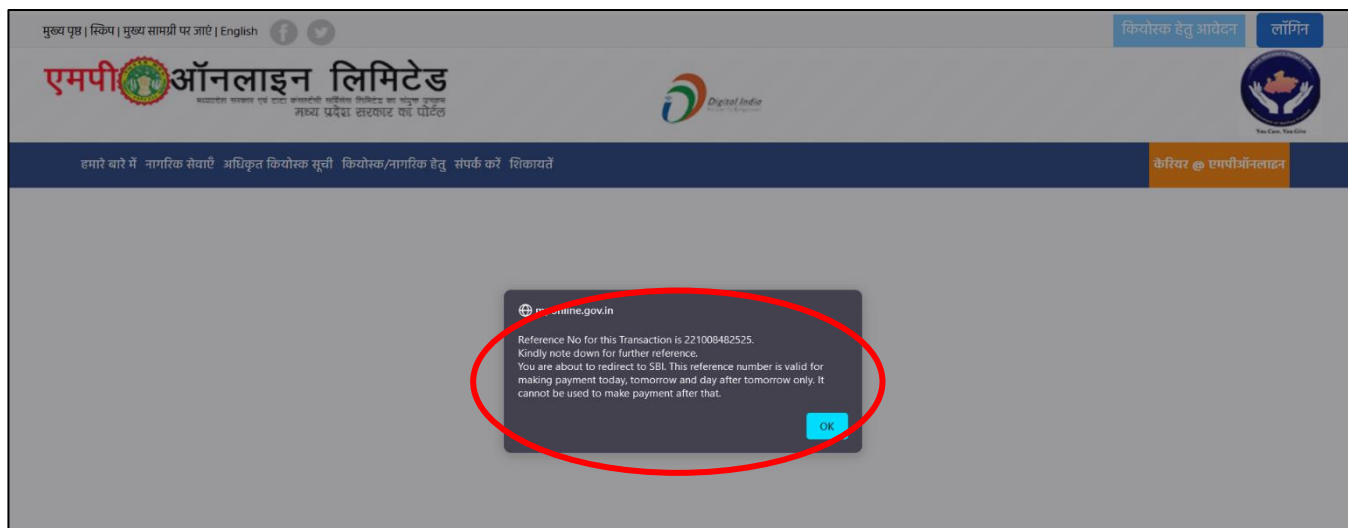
मुख्य पृष्ठ | स्किप | मुख्य सामग्री पर जाएं | English

कियोस्क हेतु आवेदन लॉगिन

एमपी ऑनलाइन लिमिटेड
मध्यप्रदेश सरकार एवं टाटा कंसल्टेंसी सर्विसेज लिमिटेड का संयुक्त उपक्रम
मध्य प्रदेश सरकार का पोर्टल

Digital India

You Care, You Give

हमारे बारे में नागरिक सेवाएँ अधिकृत कियोस्क सूची कियोस्क/नागरिक हेतु संपर्क करें शिकायतें

कैरियर @ एमपीऑनलाइन

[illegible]online.gov.in

Reference No for this Transaction is 221008482525.
Kindly note down for further reference.
You are about to redirect to SBI. This reference number is valid for making payment today, tomorrow and day after tomorrow only. It cannot be used to make payment after that.

OK